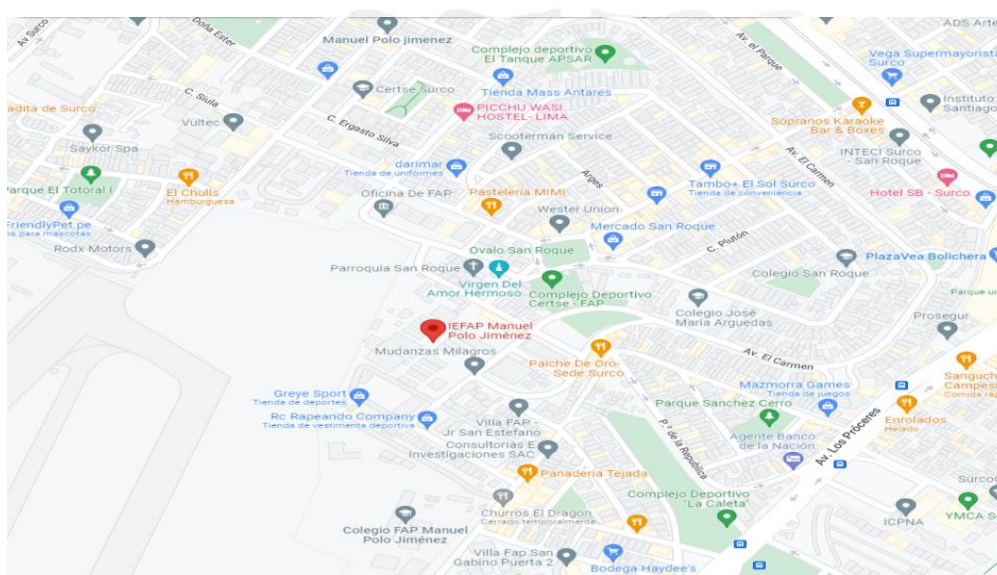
Av. Surco
Doña Ester
Manuel Polo Jimenez
Complejo deportivo El Tanque APSAR
Av. el Parque
ADS Arte
Vega Supermayorista Surco
Tienda Mass Antares
Certse Surco
PICCHU WASI HOSTEL- LIMA
Instituto Santiago
adita de Surco
C. Siula
Vultec
C. Ergasto Silva
Sopranos Karaoke Bar & Boxes
Saykor Spa
Scooterman Service
INTECI Surco San Roque
Av. El Carmen
darimar
Tienda de uniformes
Parque El Totoral I
El Chulis
Hamburguesa
Pastelería MIMI
Argos
Tambo+ El Sol Surco
Tienda de conveniencia
Hotel SB - Surco
Oficina de FAP
FriendlyPet.pe
para mascotas
Wester Union
Mercado San Roque
Rodx Motors
C. Plutón
Ovalo San Roque
Colegio San Roque
PlazaVea Bolichera
Parroquia San Roque
Virgen Del Amor Hermoso
Complejo Deportivo Certse - FAP
Parque un
Colegio José María Arguedas
Prosegur
IEFAP Manuel Polo Jiménez
Mudanzas Milagros
Paiche De Oro-Sede Surco
Av. El Carmen
Sanguch Campes
Comida rápi
Greye Sport
Tienda de deportes
Mazmorra Games
Tienda de juegos
Rc Rapeando Company
Tienda de vestimenta deportiva
Villa FAP - Jr San Estefano
Parque Sanchez Cerro
Enrolados
Helado
Consultorías E Investigaciones SAC
P.º de la República
Agente Banco de la Nación
Av. Los Próceres
Panaderia Tejada
Surco
Churros El Dragon
Cerrado temporalmente
Complejo Deportivo "La Caleta"
ICPNA
YMCA S
Colegio FAP Manuel Polo Jiménez
Villa Fap San Gabino Puerta 2
Bodega Haydee's